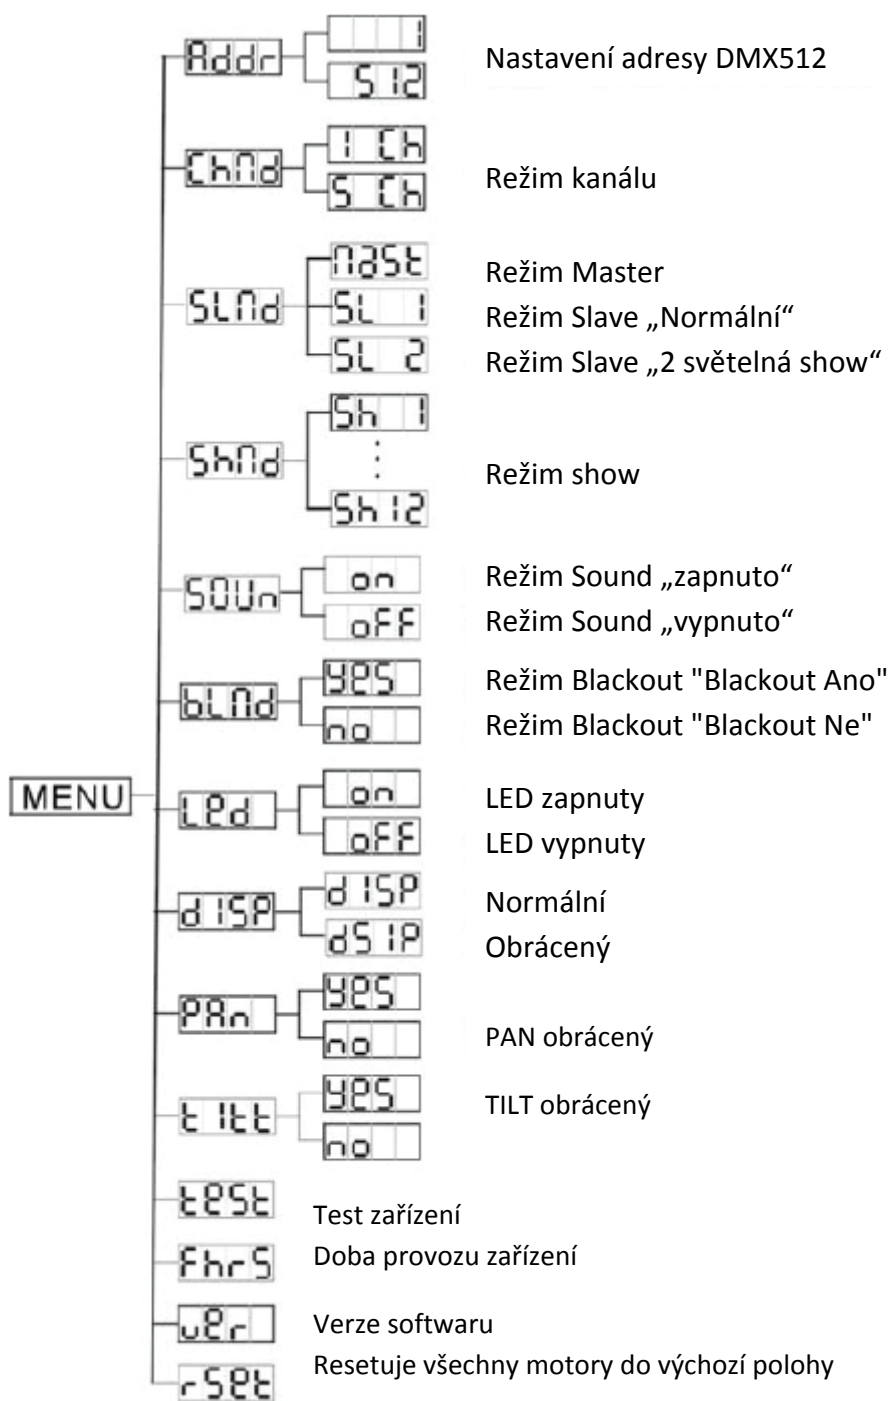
MENU

Addr
1
512
Nastavení adresy DMX512

ChNd
1 Ch
5 Ch
Režim kanálu

SLNd
NASt
SL 1
SL 2
Režim Master
Režim Slave „Normální“
Režim Slave „2 světelná show“

ShNd
Sh 1
:
Sh 12
Režim show

SOUn
on
oFF
Režim Sound „zapnuto“
Režim Sound „vypnuto“

bLNd
YES
no
Režim Blackout "Blackout Ano"
Režim Blackout "Blackout Ne"

LEd
on
oFF
LED zapnuty
LED vypnuty

dISP
dISP
dSIP
Normální
Obrácený

PAn
YES
no
PAN obrácený

tILt
YES
no
TILT obrácený

tESt
Test zařízení

FhrS
Doba provozu zařízení

uEr
Verze softwaru

rSEt
Resetuje všechny motory do výchozí polohy